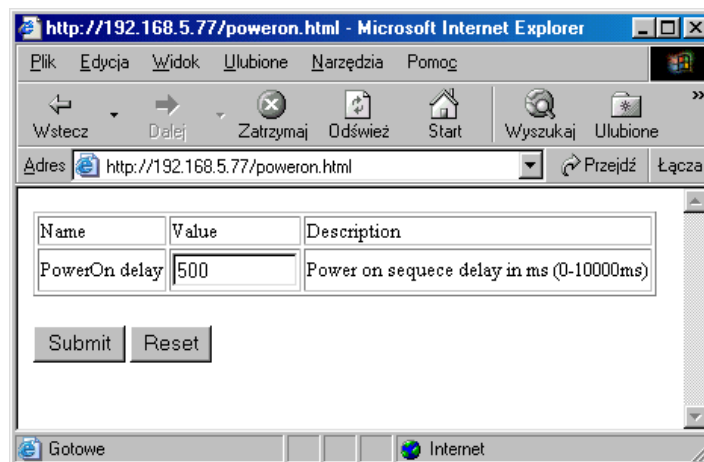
http://192.168.5.77/poweron.html - Microsoft Internet Explorer

Plik Edycja Widok Ulubione Narzędzia Pomoc

Wstecz Dalej Zatrzymaj Odśwież Start Wyszukaj Ulubione

Adres http://192.168.5.77/poweron.html Przejdź Łącza

| Name | Value | Description |
|---|---|---|
| PowerOn delay | 500 | Power on sequece delay in ms (0-10000ms) |

Submit Reset

Gotowe Internet